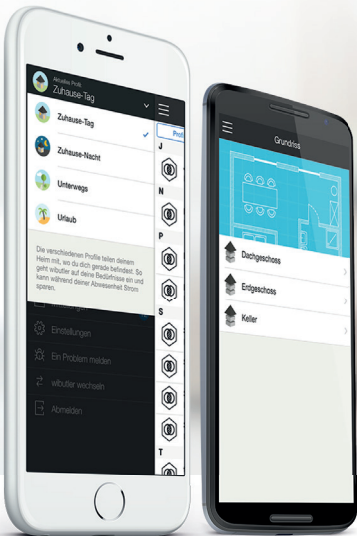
Aktuelles Profil
Zuhause-Tag

Zuhause-Tag
Zuhause-Nacht
Unterwegs
Urlaub

Die verschiedenen Profile teilen deinem Heim mit, wo du dich gerade befindest. So geht wibutler auf deine Bedürfnisse ein und kann während deiner Abwesenheit Strom sparen.

Einstellungen
Ein Problem melden
wibutler wechseln
Abmelden

Profi
J
N
P
S
T

Grundriss

Dachgeschoss
Erdgeschoss
Keller